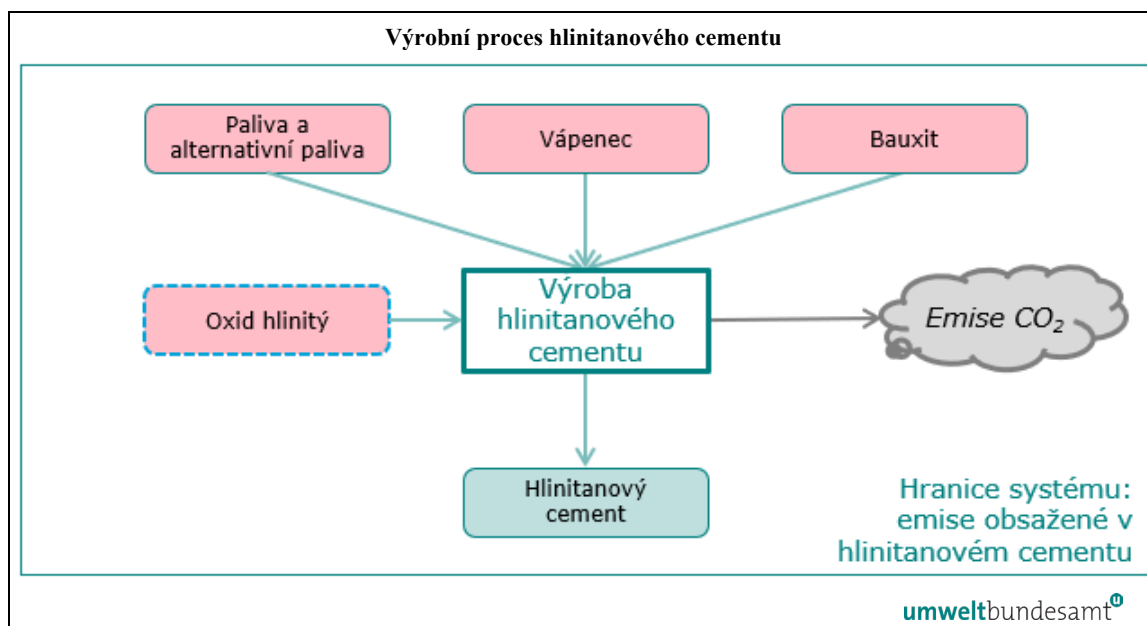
Výrobní proces hlinitanového cementu

Paliva a alternativní paliva

Vápenec

Bauxit

Oxid hlinitý

Výroba hlinitanového cementu

Emise $CO_2$

Hlinitanový cement

Hranice systému: emise obsažené v hlinitanovém cementu

umweltbundesamt